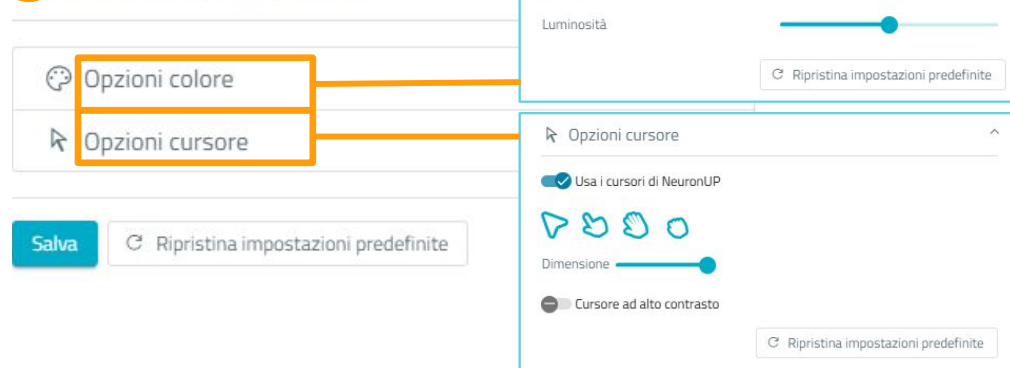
Luminosità

Ripristina impostazioni predefinite

Opzioni colore

Opzioni cursore

Opzioni cursore

Usa i cursori di NeuronUP

Dimensione

Cursore ad alto contrasto

Ripristina impostazioni predefinite

Salva

Ripristina impostazioni predefinite